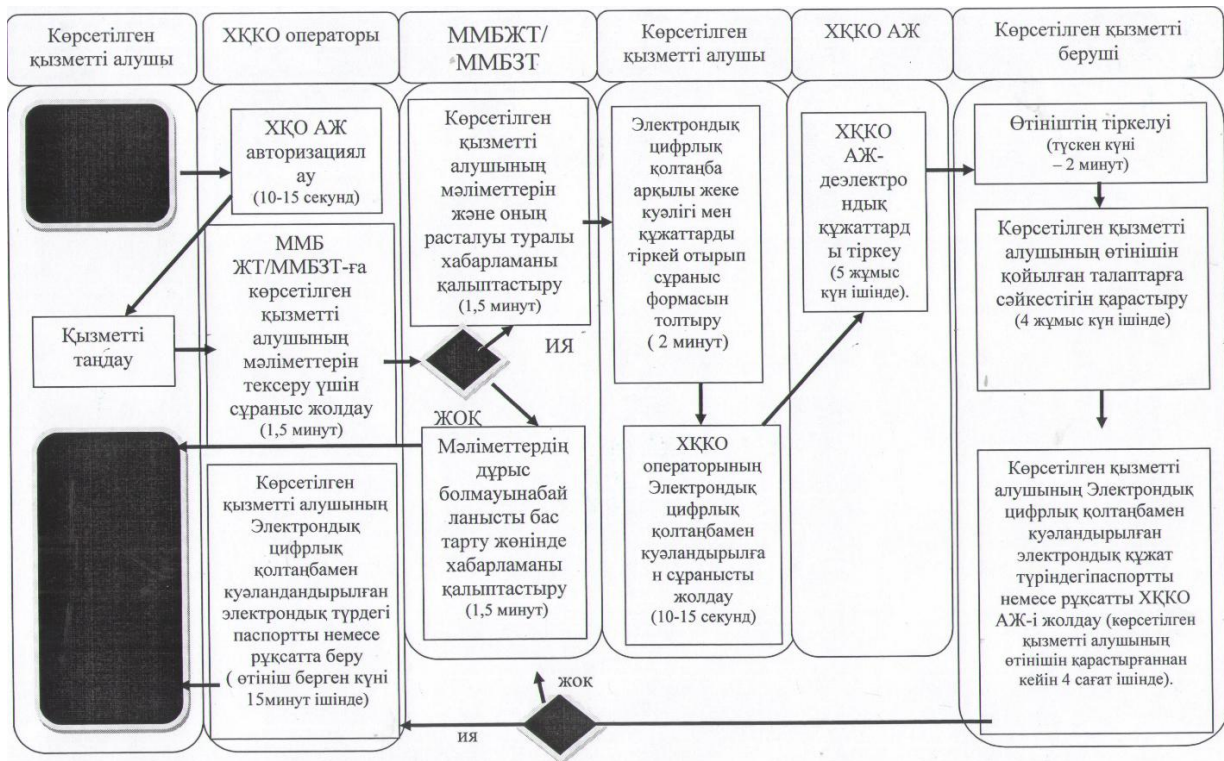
Көрсетілген қызметті алушы

ХҚКО операторы

ММБЖТ/ ММБЗТ

Көрсетілген қызметті алушы

ХҚКО АЖ

Көрсетілген қызметті беруші

ХҚО АЖ авторизациялау (10-15 секунд)

ММБ ЖТ/ММБЗТ-ға көрсетілген қызметті алушының мәліметтерін тексеру үшін сұраныс жолдау (1,5 минут)

Қызметті таңдау

Көрсетілген қызметті алушының мәліметтерін және оның расталуы туралы хабарламаны қалыптастыру (1,5 минут)

ИЯ

ЖОҚ

Мәліметтердің дұрыс болмауынабайланысты бас тарту жөнінде хабарламаны қалыптастыру (1,5 минут)

Көрсетілген қызметті алушының Электрондық цифрлық қолтаңбамен куәландандырылған электрондық түрдегі паспортты немесе рұқсатты беру ( өтініш берген күні 15минут ішінде)

Электрондық цифрлық қолтаңба арқылы жеке куәлігі мен құжаттарды тіркей отырып сұраныс формасын толтыру ( 2 минут)

ХҚКО операторының Электрондық цифрлық қолтаңбамен куәландырылған сұранысты жолдау (10-15 секунд)

ХҚКО АЖ-деэлектрондық құжаттарды тіркеу (5 жұмыс күн ішінде).

Өтініштің тіркелуі (түскен күні – 2 минут)

Көрсетілген қызметті алушының өтінішін қойылған талаптарға сәйкестігін қарастыру (4 жұмыс күн ішінде)

Көрсетілген қызметті алушының Электрондық цифрлық қолтаңбамен куәландырылған электрондық құжат түріндегіпаспортты немесе рұқсатты ХҚКО АЖ-і жолдау (көрсетілген қызметті алушының өтінішін қарастырғаннан кейін 4 сағат ішінде).

жок

ия